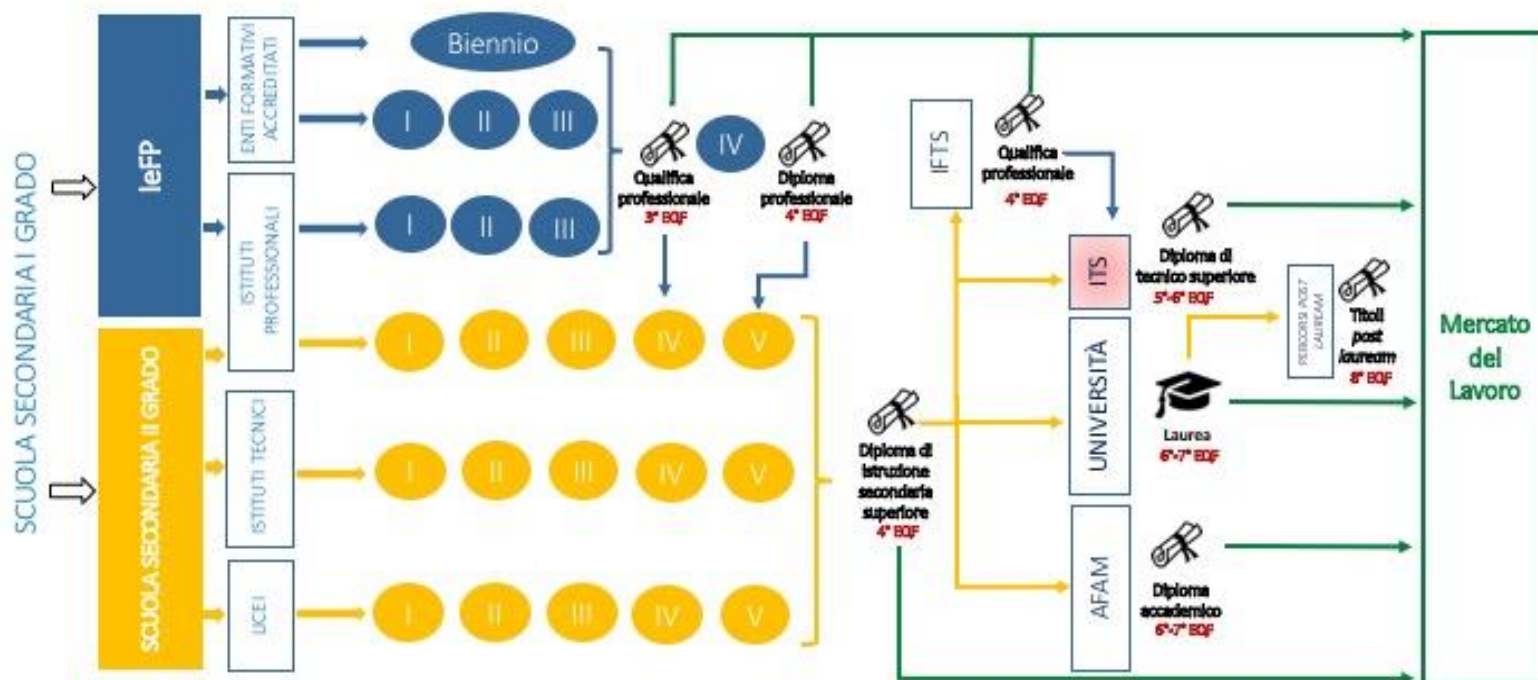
SCUOLA SECONDARIA I GRADO

IeFP

ENTI FORMATIVI ACCREDITATI

ISTITUTI PROFESSIONALI

Biennio

I II III

I II III

IV

Qualifica professionale
3° EQF

Diploma professionale
4° EQF

IFTS

Qualifica professionale
4° EQF

SCUOLA SECONDARIA II GRADO

ISTITUTI PROFESSIONALI

ISTITUTI TECNICI

LICEI

I II III IV V

I II III IV V

I II III IV V

Diploma di istruzione secondaria superiore
4° EQF

ITS

Diploma di tecnico superiore
5°-6° EQF

UNIVERSITÀ

Laurea
6°-7° EQF

PERCORSI POST LAUREAM

Titoli *post lauream*
8° EQF

AFAM

Diploma accademico
6°-7° EQF

Mercato del Lavoro